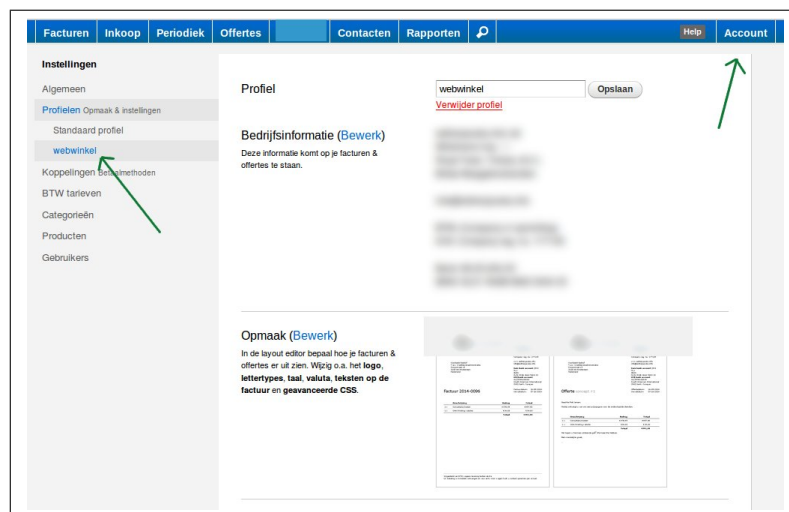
Facturen Inkoop Periodiek Offertes Contacten Rapporten Help Account

Instellingen
Algemeen
Profielen Opmaak & instellingen
Standaard profiel
webwinkel
Koppelingen Betaalmethoden
BTW tarieven
Categorieën
Producten
Gebruikers

Profiel
webwinkel
Opslaan
Verwijder profiel

Bedrijfsinformatie (Bewerk)
Deze informatie komt op je facturen & offertes te staan.

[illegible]

Opmaak (Bewerk)
In de layout editor bepaal hoe je facturen & offertes er uit zien. Wijzig o.a. het logo, lettertypes, taal, valuta, teksten op de factuur en geavanceerde CSS.

Factuur 2014-0000
Offerte